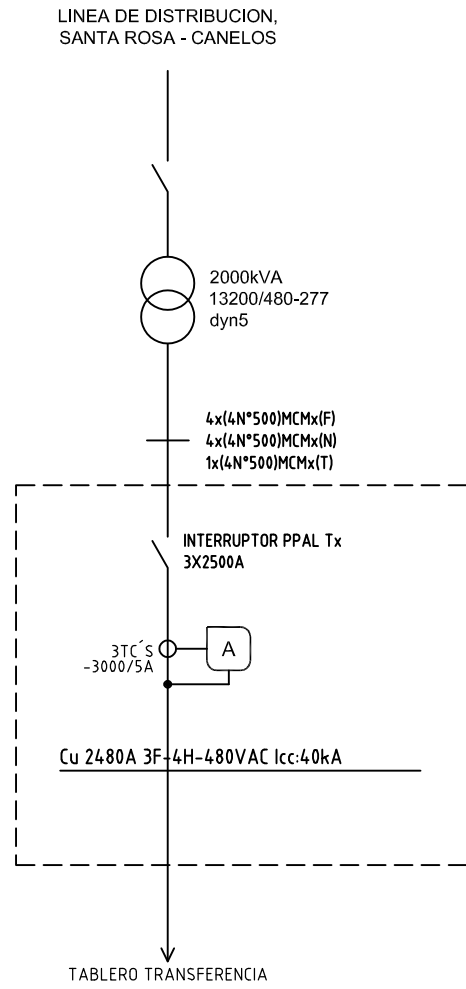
LINEA DE DISTRIBUCION,
SANTA ROSA - CANELOS

2000kVA
13200/480-277
dyn5

4x(4N°500)MCMx(F)
4x(4N°500)MCMx(N)
1x(4N°500)MCMx(T)

INTERRUPTOR PPAL Tx
3X2500A

3TC´S
-3000/5A

A

Cu 2480A 3F-4H-480VAC Icc:40kA

TABLERO TRANSFERENCIA